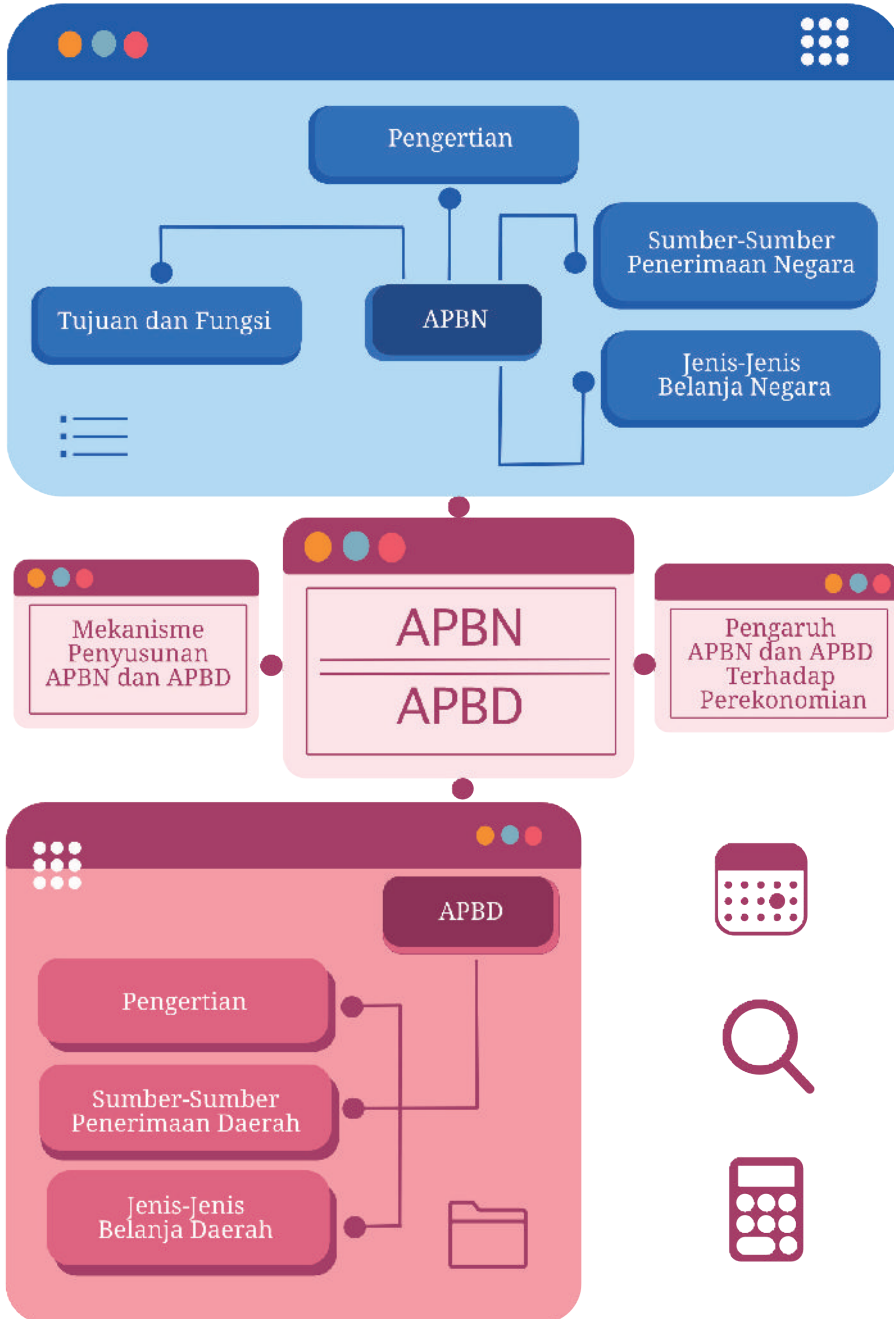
Pengertian

Tujuan dan Fungsi

APBN

Sumber-Sumber Penerimaan Negara

Jenis-Jenis Belanja Negara

Mekanisme Penyusunan APBN dan APBD

APBN

APBD

Pengaruh APBN dan APBD Terhadap Perekonomian

APBD

Pengertian

Sumber-Sumber Penerimaan Daerah

Jenis-Jenis Belanja Daerah